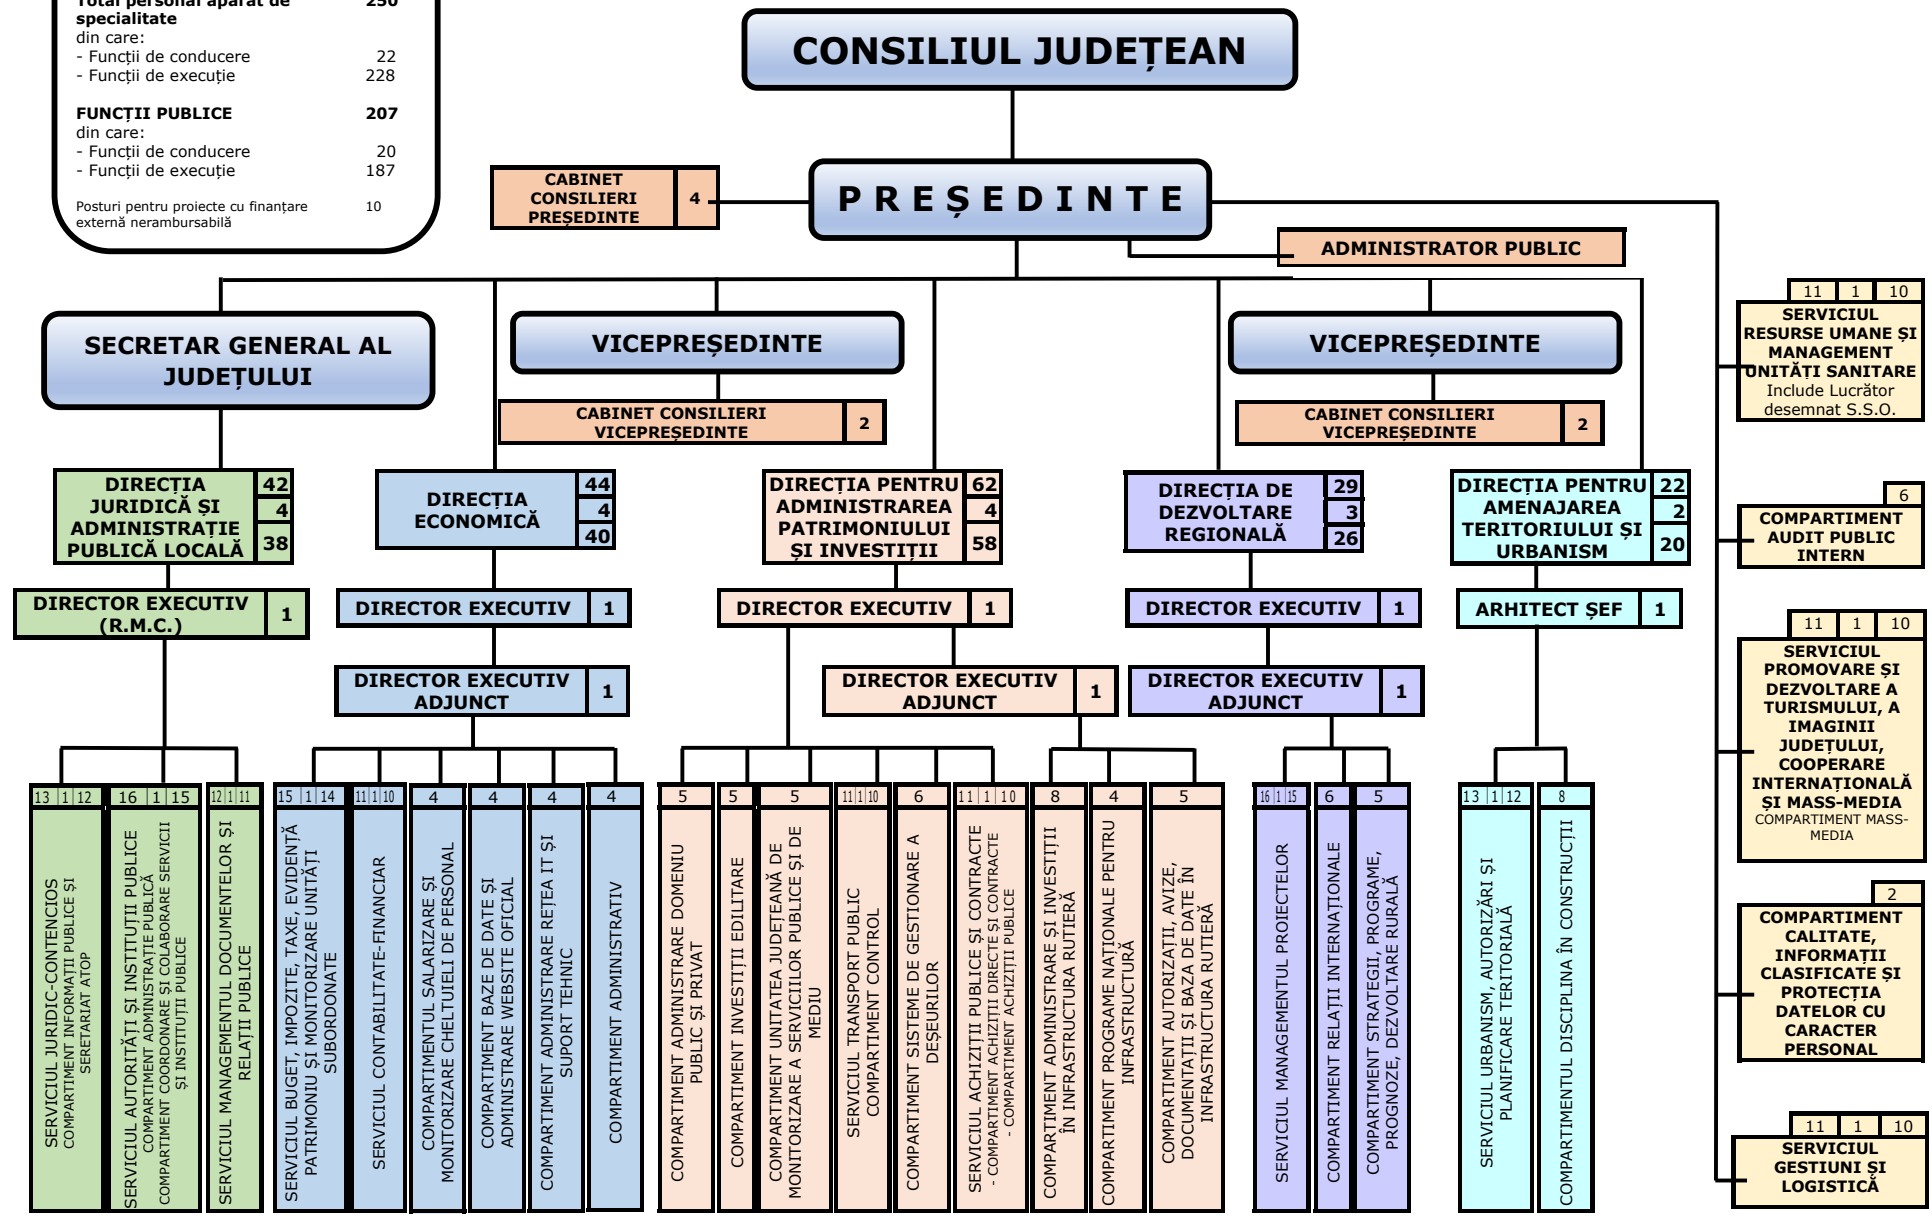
Total personal aparat de specialitate 250
din care:
- Funcții de conducere 22
- Funcții de execuție 228

FUNCȚII PUBLICE 207
din care:
- Funcții de conducere 20
- Funcții de execuție 187

Posturi pentru proiecte cu finanțare externă nerambursabilă 10

CONSILIUL JUDEȚEAN

CABINET CONSILIERI PREȘEDINTE 4

PREȘEDINTE

ADMINISTRATOR PUBLIC

SECRETAR GENERAL AL JUDEȚULUI

VICEPREȘEDINTE

CABINET CONSILIERI VICEPREȘEDINTE 2

VICEPREȘEDINTE

CABINET CONSILIERI VICEPREȘEDINTE 2

DIRECȚIA JURIDICĂ ȘI ADMINISTRAȚIE PUBLICĂ LOCALĂ 42 4 38

DIRECTOR EXECUTIV (R.M.C.) 1

13 1 12 SERVICIUL JURIDIC-CONTENCIOS COMPARTIMENT INFORMAȚII PUBLICE ȘI SERETARIAT ATOP

16 1 15 SERVICIUL AUTORITĂȚI ȘI INSTITUȚII PUBLICE COMPARTIMENT ADMINISTRAȚIE PUBLICĂ COMPARTIMENT COORDONARE ȘI COLABORARE SERVICII ȘI INSTITUȚII PUBLICE

12 1 11 SERVICIUL MANAGEMENTUL DOCUMENTELOR ȘI RELAȚII PUBLICE

DIRECȚIA ECONOMICĂ 44 4 40

DIRECTOR EXECUTIV 1

DIRECTOR EXECUTIV ADJUNCT 1

15 1 14 SERVICIUL BUGET, IMPOZITE, TAXE, EVIDENȚĂ PATRIMONIU ȘI MONITORIZARE UNITĂȚI SUBORDONATE

11 1 10 SERVICIUL CONTABILITATE-FINANCIAR

4 COMPARTIMENTUL SALARIZARE ȘI MONITORIZARE CHELTUIELI DE PERSONAL

4 COMPARTIMENT BAZE DE DATE ȘI ADMINISTRARE WEBSITE OFICIAL

4 COMPARTIMENT ADMINISTRARE REȚEA IT ȘI SUPORT TEHNIC

4 COMPARTIMENT ADMINISTRATIV

DIRECȚIA PENTRU ADMINISTRAREA PATRIMONIULUI ȘI INVESTIȚII 62 4 58

DIRECTOR EXECUTIV 1

DIRECTOR EXECUTIV ADJUNCT 1

5 COMPARTIMENT ADMINISTRARE DOMENIU PUBLIC ȘI PRIVAT

5 COMPARTIMENT INVESTIȚII EDILITARE

5 COMPARTIMENT UNITATEA JUDEȚEANĂ DE MONITORIZARE A SERVICIILOR PUBLICE ȘI DE MEDIU

11 1 10 SERVICIUL TRANSPORT PUBLIC COMPARTIMENT CONTROL

6 COMPARTIMENT SISTEME DE GESTIONARE A DEȘEURILOR

11 1 10 SERVICIUL ACHIZIȚII PUBLICE ȘI CONTRACTE - COMPARTIMENT ACHIZIȚII DIRECTE ȘI CONTRACTE - COMPARTIMENT ACHIZIȚII PUBLICE

8 COMPARTIMENT ADMINISTRARE ȘI INVESTIȚII ÎN INFRASTRUCTURA RUTIERĂ

4 COMPARTIMENT PROGRAME NAȚIONALE PENTRU INFRASTRUCTURĂ

5 COMPARTIMENT AUTORIZAȚII, AVIZE, DOCUMENTAȚII ȘI BAZA DE DATE ÎN INFRASTRUCTURA RUTIERĂ

DIRECȚIA DE DEZVOLTARE REGIONALĂ 29 3 26

DIRECTOR EXECUTIV 1

DIRECTOR EXECUTIV ADJUNCT 1

16 1 15 SERVICIUL MANAGEMENTUL PROIECTELOR

6 COMPARTIMENT RELAȚII INTERNAȚIONALE

5 COMPARTIMENT STRATEGII, PROGRAME, PROGNOZE, DEZVOLTARE RURALĂ

DIRECȚIA PENTRU AMENAJAREA TERITORIULUI ȘI URBANISM 22 2 20

ARHITECT ȘEF 1

13 1 12 SERVICIUL URBANISM, AUTORIZĂRI ȘI PLANIFICARE TERITORIALĂ

8 COMPARTIMENTUL DISCIPLINA ÎN CONSTRUCȚII

11 1 10 SERVICIUL RESURSE UMANE ȘI MANAGEMENT UNITĂȚI SANITARE Include Lucrător desemnat S.S.O.

6 COMPARTIMENT AUDIT PUBLIC INTERN

11 1 10 SERVICIUL PROMOVARE ȘI DEZVOLTARE A TURISMULUI, A IMAGINII JUDEȚULUI, COOPERARE INTERNAȚIONALĂ ȘI MASS-MEDIA COMPARTIMENT MASS-MEDIA

2 COMPARTIMENT CALITATE, INFORMAȚII CLASIFICATE ȘI PROTECȚIA DATELOR CU CARACTER PERSONAL

11 1 10 SERVICIUL GESTIUNI ȘI LOGISTICĂ